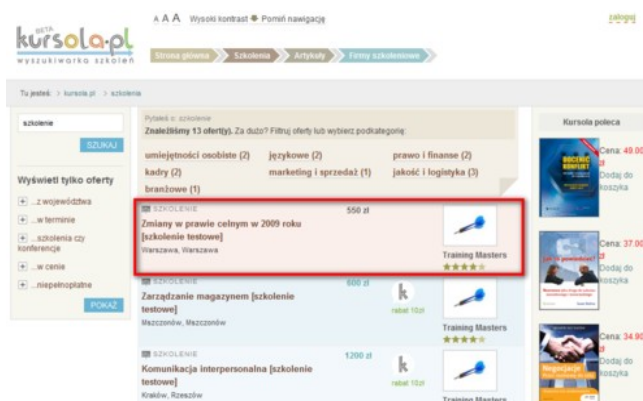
BETA kursola.pl wyszukiwarka szkoleń

A A A Wysoki kontrast Pomiń nawigację

zaloguj

Strona główna Szkolenia Artykuły Firmy szkoleniowe

Tu jesteś: > kursola.pl > szkolenia

szkolenie

SZUKAJ

Wyświetl tylko oferty

+ ...z województwa

+ ...w terminie

+ ...szkolenia czy konferencje

+ ...w cenie

+ ...niepełnopłatne

POKAŻ

Pytałeś o: szkolenie

Znaleźliśmy 13 ofert(y). Za dużo? Filtruj oferty lub wybierz podkategorię:

umiejętności osobiste (2) | językowe (2) | prawo i finanse (2)
kadry (2) | marketing i sprzedaż (1) | jakość i logistyka (3)
branżowe (1)

SZKOLENIE
Zmiany w prawie celnym w 2009 roku [szkolenie testowe]
Warszawa, Warszawa
550 zł
Training Masters

SZKOLENIE
Zarządzanie magazynem [szkolenie testowe]
Mszczonów, Mszczonów
600 zł
k
rabat 10zł
Training Masters

SZKOLENIE
Komunikacja interpersonalna [szkolenie testowe]
Kraków, Rzeszów
1200 zł
k
rabat 10zł
Training Masters

Kursola poleca

Cena: 49.00 zł
Dodaj do koszyka

Cena: 37.00 zł
Dodaj do koszyka

Cena: 34.90
Dodaj do koszyka